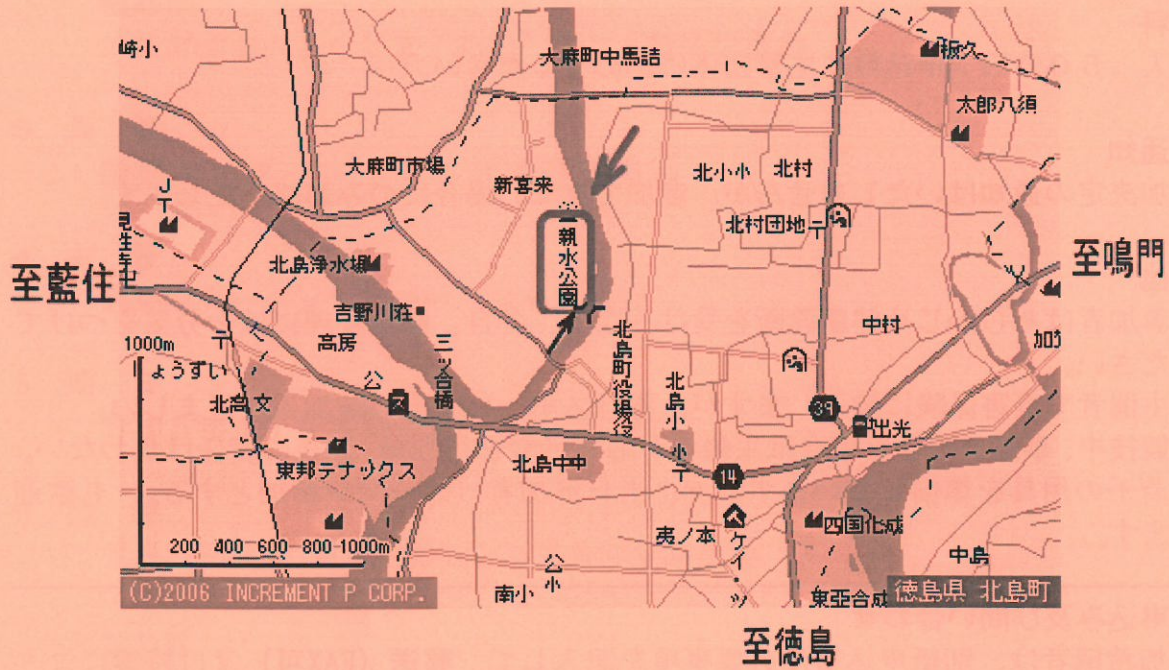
崎小
大麻町中馬詰
板久
太郎八須
大麻町市場
新喜来
北小
北村
JT
北村団地
親水公園
至藍住
北島浄水場
至鳴門
吉野川荘
1000m
高房
三ツ合橋
北島町役場
中村
しょうずい
公
北島文
北島小
39
出光
東邦テナックス
北島中
14
四国化成
200 400 600 800 1000m
東ノ本
ケイ・ツ
中島
(C)2006 INCREMENT P CORP.
南小
公
東亜合成
徳島県 北島町
至徳島